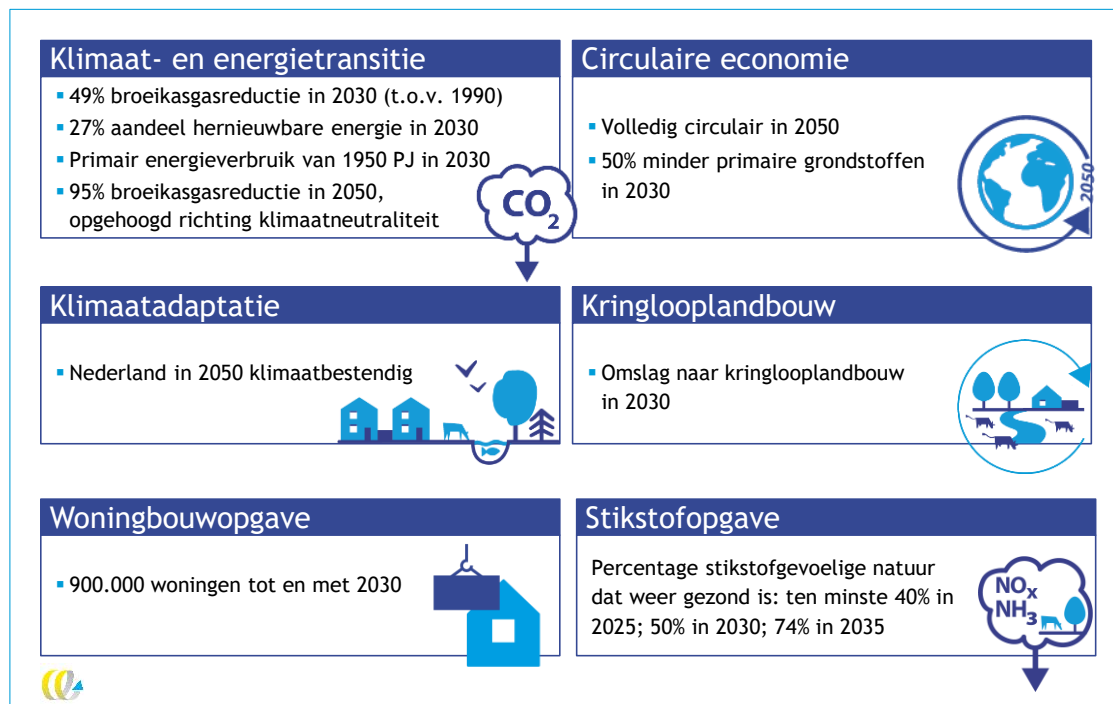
Klimaat- en energietransitie

- 49% broeikasgasreductie in 2030 (t.o.v. 1990)
- 27% aandeel hernieuwbare energie in 2030
- Primair energieverbruik van 1950 PJ in 2030
- 95% broeikasgasreductie in 2050, opgehoogd richting klimaatneutraliteit

$CO_2$

Circulaire economie

- Volledig circulair in 2050
- 50% minder primaire grondstoffen in 2030

2050

Klimaatadaptatie

- Nederland in 2050 klimaatbestendig

Kringlooplandbouw

- Omslag naar kringlooplandbouw in 2030

Woningbouwopgave

- 900.000 woningen tot en met 2030

Stikstofopgave

Percentage stikstofgevoelige natuur dat weer gezond is: ten minste 40% in 2025; 50% in 2030; 74% in 2035

$NO_x$
$NH_3$